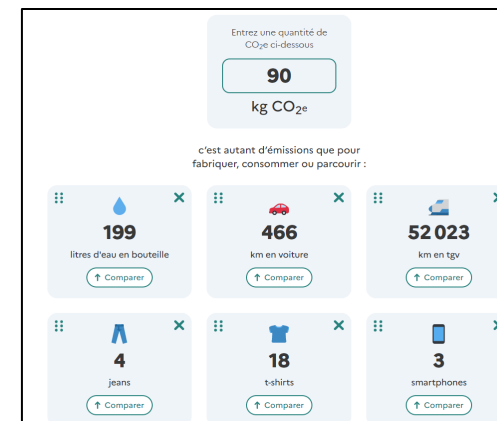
Entrez une quantité de $CO_2e$ ci-dessous

90

kg $CO_{2e}$

c'est autant d'émissions que pour fabriquer, consommer ou parcourir :

199
litres d'eau en bouteille
↑ Comparer

466
km en voiture
↑ Comparer

52 023
km en tgv
↑ Comparer

4
jeans
↑ Comparer

18
t-shirts
↑ Comparer

3
smartphones
↑ Comparer